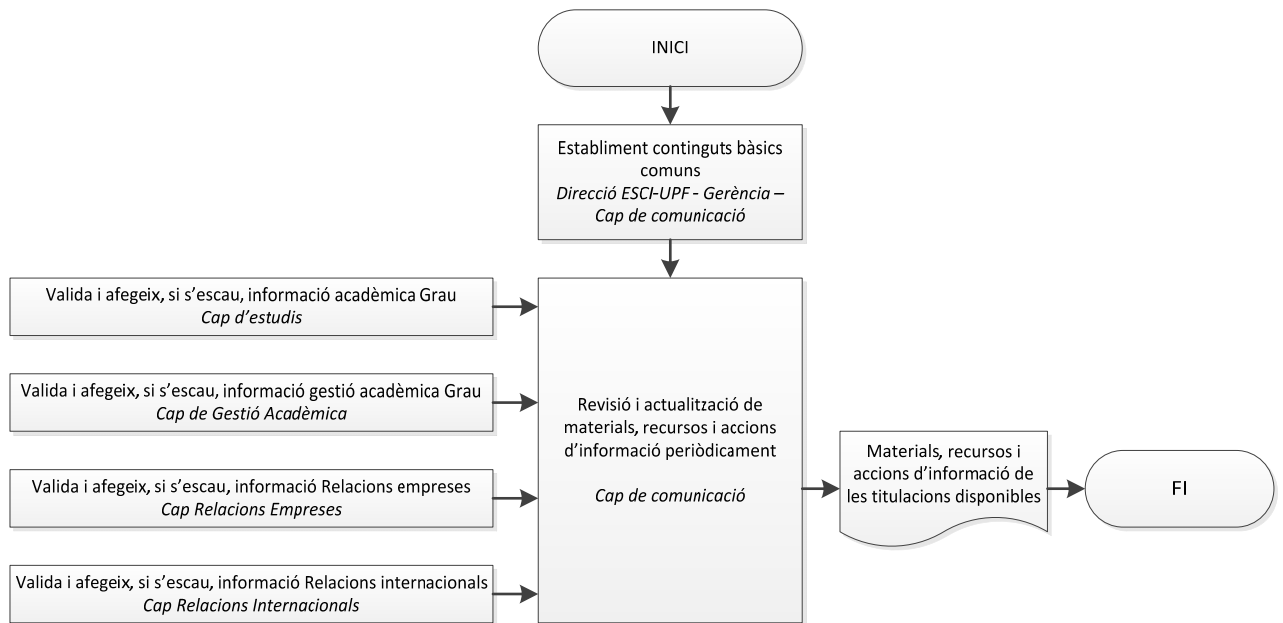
INICI

Establiment continguts bàsics comuns
*Direcció ESCI-UPF - Gerència – Cap de comunicació*

Valida i afegeix, si s'escau, informació acadèmica Grau
*Cap d'estudis*

Valida i afegeix, si s'escau, informació gestió acadèmica Grau
*Cap de Gestió Acadèmica*

Valida i afegeix, si s'escau, informació Relacions empreses
*Cap Relacions Empreses*

Valida i afegeix, si s'escau, informació Relacions internacionals
*Cap Relacions Internacionals*

Revisió i actualització de materials, recursos i accions d'informació periòdicament

*Cap de comunicació*

Materials, recursos i accions d'informació de les titulacions disponibles

FI